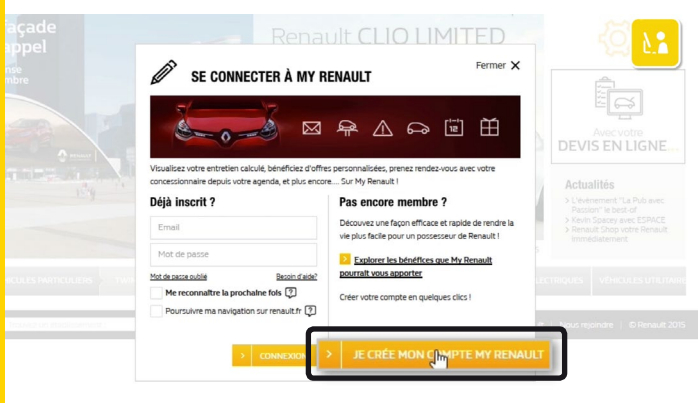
açade
appel

Renault CLIO LIMITED

SE CONNECTER À MY RENAULT

Fermer

12

Visualisez votre entretien calculé, bénéficiez d'offres personnalisées, prenez rendez-vous avec votre concessionnaire depuis votre agenda, et plus encore.... Sur My Renault !

Déjà inscrit ?

Email

Mot de passe

Mot de passe oublié

Besoin d'aide?

Me reconnaître la prochaine fois

Poursuivre ma navigation sur renault.fr

CONNEXION

Pas encore membre ?

Découvrez une façon efficace et rapide de rendre la vie plus facile pour un possesseur de Renault !

Explorer les bénéfices que My Renault pourrait vous apporter

Créer votre compte en quelques clics !

JE CRÉE MON COMPTE MY RENAULT

Avec votre
DEVIS EN LIGNE...

Actualités
L'événement "La Pub avec Passion" le best-of
Kevin Spacey avec ESPACE
Renault Shop votre Renault immédiatement

VÉHICULES PARTICULIERS
ÉLECTRIQUES
VÉHICULES UTILITAIRES

Nous rejoindre | © Renault 2015